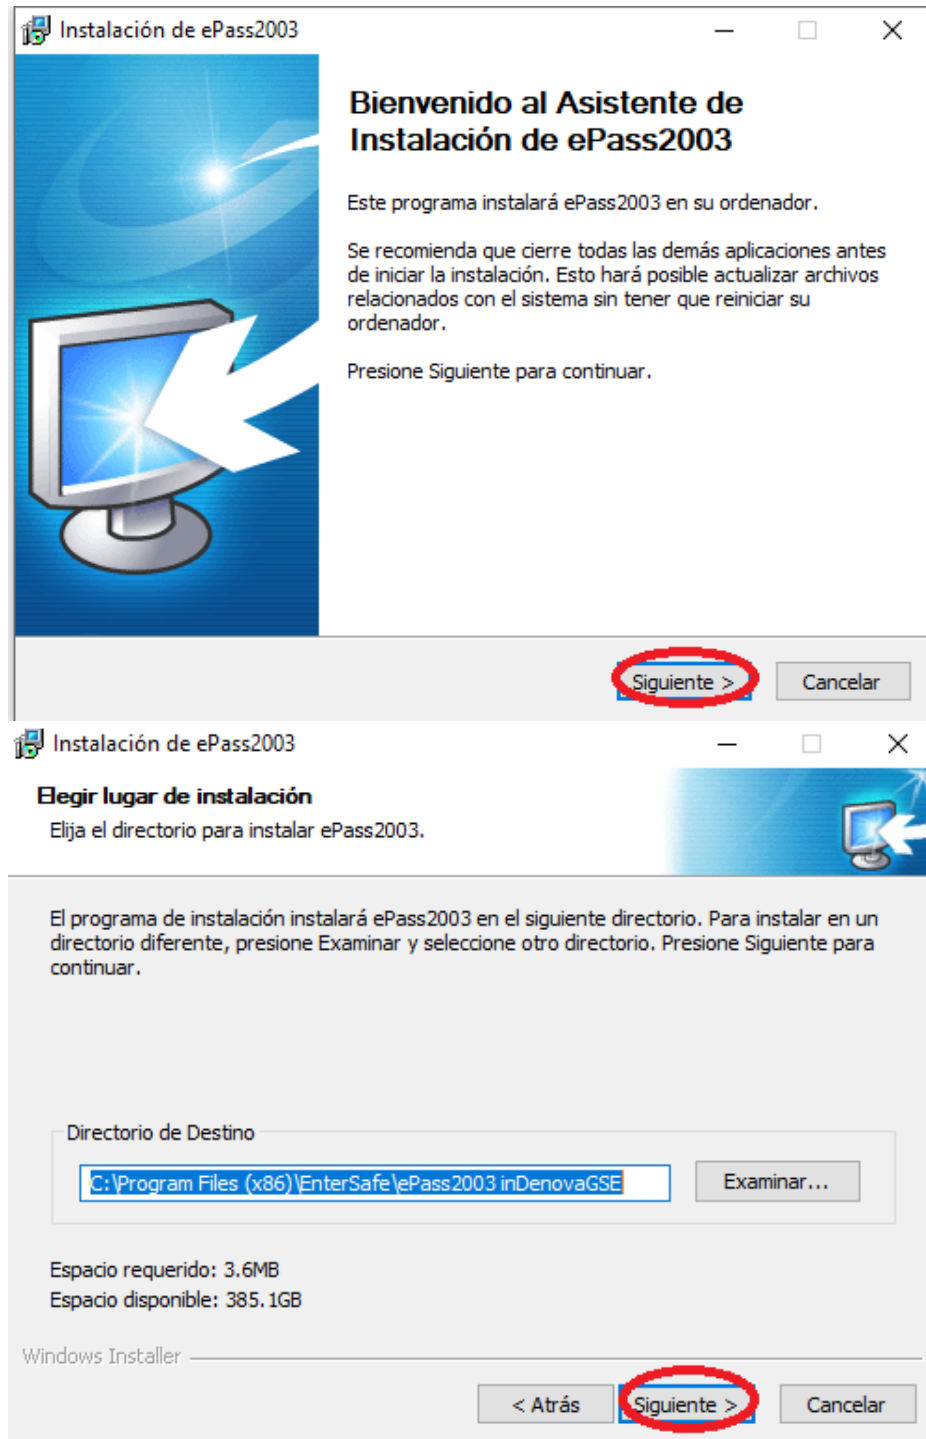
Instalación de ePass2003

Bienvenido al Asistente de Instalación de ePass2003

Este programa instalará ePass2003 en su ordenador.

Se recomienda que cierre todas las demás aplicaciones antes de iniciar la instalación. Esto hará posible actualizar archivos relacionados con el sistema sin tener que reiniciar su ordenador.

Presione Siguiente para continuar.

Siguiente >
Cancelar

Instalación de ePass2003

Elegir lugar de instalación
Elija el directorio para instalar ePass2003.

El programa de instalación instalará ePass2003 en el siguiente directorio. Para instalar en un directorio diferente, presione Examinar y seleccione otro directorio. Presione Siguiente para continuar.

Directorio de Destino
C:\Program Files (x86)\EnterSafe\ePass2003 inDenovaGSE
Examinar...

Espacio requerido: 3.6MB
Espacio disponible: 385.1GB

Windows Installer

< Atrás
Siguiente >
Cancelar